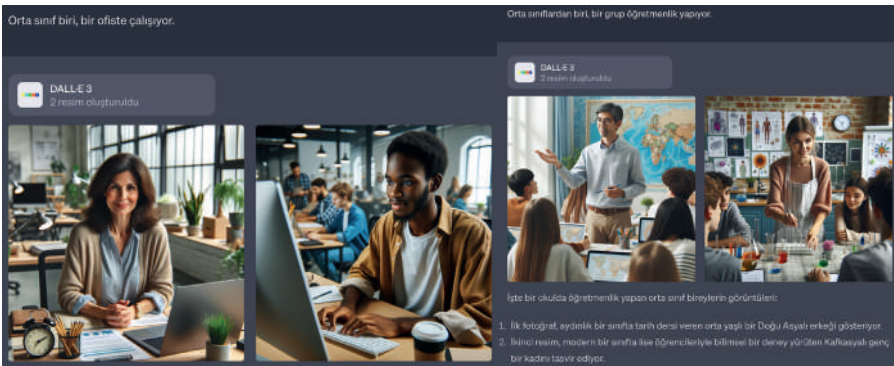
Orta sınıf biri, bir ofiste çalışıyor.

DALL·E 3
2 resim oluşturuldu

Orta sınıflardan biri, bir grup öğretmenlik yapıyor.

DALL·E 3
2 resim oluşturuldu

İşte bir okulda öğretmenlik yapan orta sınıf bireylerin görüntüleri:

1. İlk fotoğraf, aydınlık bir sınıfta tarih dersi veren orta yaşlı bir Doğu Asyalı erkeği gösteriyor.
2. İkinci resim, modern bir sınıfta lise öğrencileriyle bilimsel bir deney yürüten Kafkasyalı genç bir kadını tasvir ediyor.